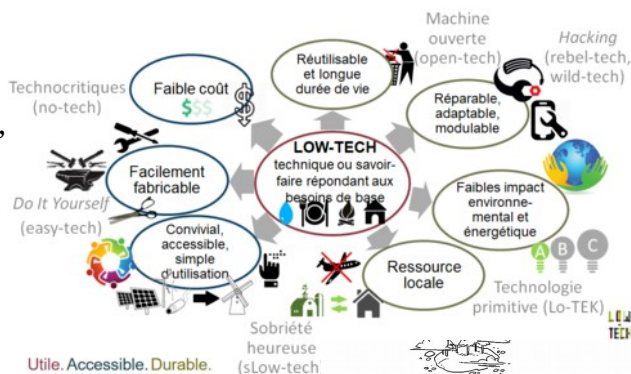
LOW-TECH
technique ou savoir-faire répondant aux besoins de base

Réutilisable et longue durée de vie

Machine ouverte (open-tech)

Hacking (rebel-tech, wild-tech)

Réparable, adaptable, modulable

Faibles impact environnemental et énergétique

Technologie primitive (Lo-TEK)

Ressource locale

Sobriété heureuse (sLow-tech)

Convivial, accessible, simple d'utilisation

Do It Yourself (easy-tech)

Facilement fabricable

Technocritiques (no-tech)

Faible coût
$$$

Utile. Accessible. Durable.

LOW TECH